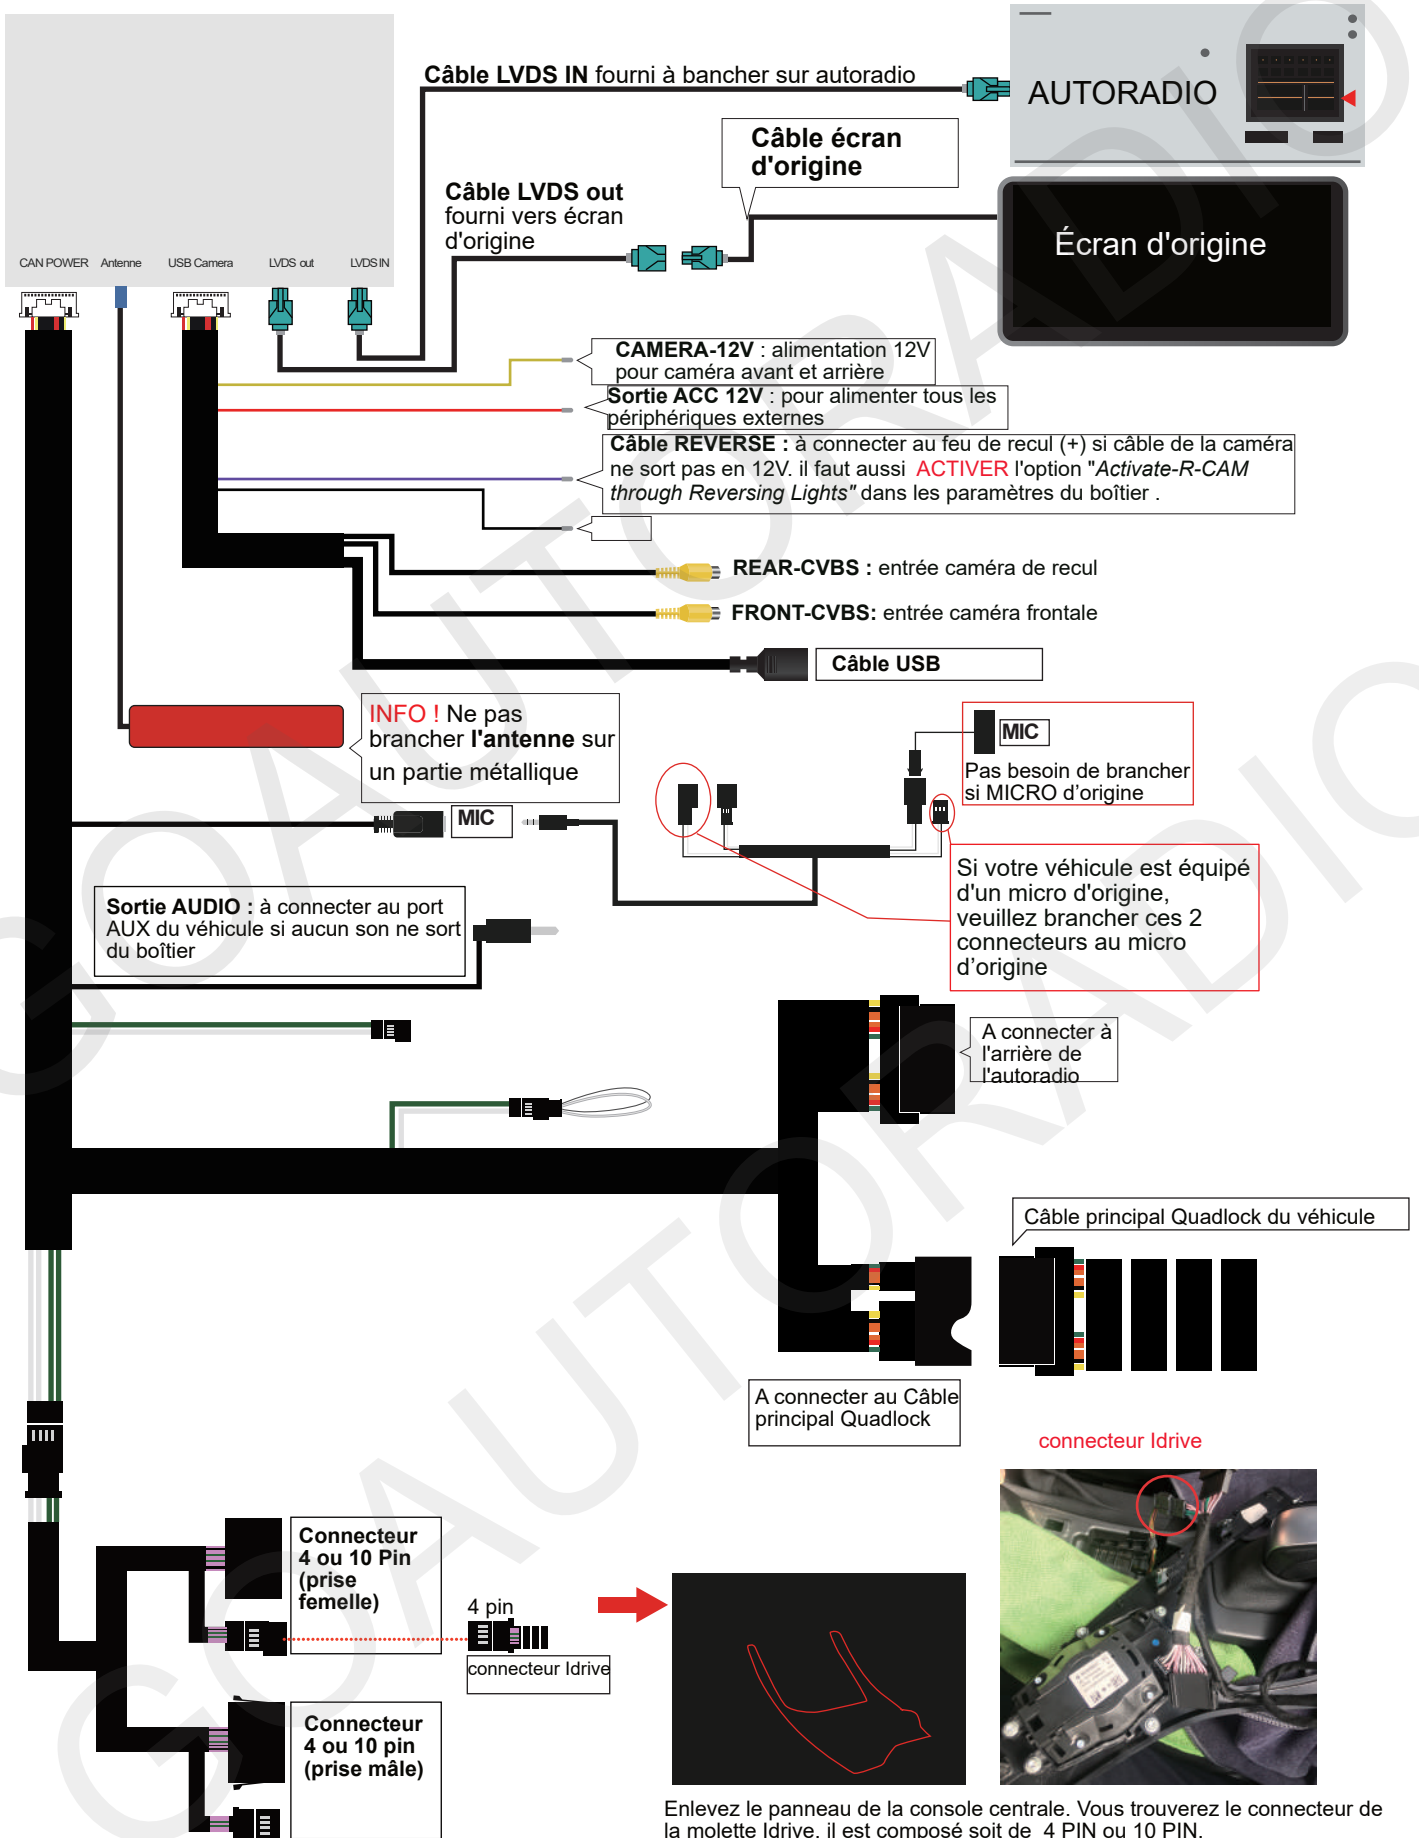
Câble LVDS IN fourni à bancher sur autoradio

AUTORADIO

Câble écran d'origine

Câble LVDS out fourni vers écran d'origine

Écran d'origine

CAN POWER Antenne USB Camera LVDS out LVDS IN

CAMERA-12V : alimentation 12V pour caméra avant et arrière

Sortie ACC 12V : pour alimenter tous les périphériques externes

Câble REVERSE : à connecter au feu de recul (+) si câble de la caméra ne sort pas en 12V. il faut aussi ACTIVER l'option "Activate-R-CAM through Reversing Lights" dans les paramètres du boîtier .

REAR-CVBS : entrée caméra de recul

FRONT-CVBS: entrée caméra frontale

Câble USB

INFO ! Ne pas brancher l'antenne sur un partie métallique

MIC

Pas besoin de brancher si MICRO d'origine

MIC

Si votre véhicule est équipé d'un micro d'origine, veuillez brancher ces 2 connecteurs au micro d'origine

Sortie AUDIO : à connecter au port AUX du véhicule si aucun son ne sort du boîtier

A connecter à l'arrière de l'autoradio

Câble principal Quadlock du véhicule

A connecter au Câble principal Quadlock

connecteur Idrive

Connecteur 4 ou 10 Pin (prise femelle)

4 pin

connecteur Idrive

Connecteur 4 ou 10 pin (prise mâle)

Enlevez le panneau de la console centrale. Vous trouverez le connecteur de la molette Idrive, il est composé soit de 4 PIN ou 10 PIN.